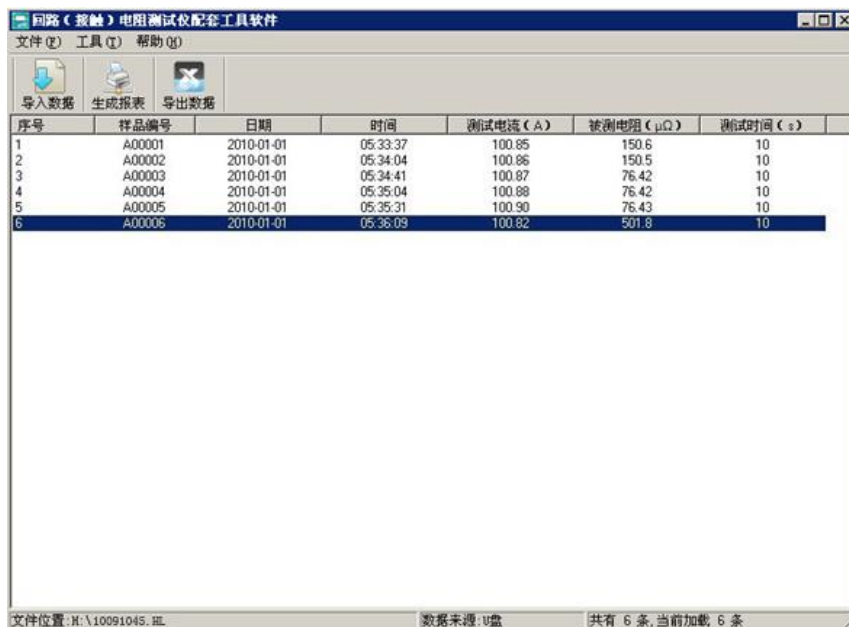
回路（接触）电阻测试仪配套工具软件

文件(F) 工具(T) 帮助(H)

导入数据 生成报表 导出数据

| 序号 | 样品编号 | 日期 | 时间 | 测试电流（A） | 被测电阻（μΩ） | 测试时间（s） |
|---|---|---|---|---|---|---|
| 1 | A00001 | 2010-01-01 | 05:33:37 | 100.85 | 150.6 | 10 |
| 2 | A00002 | 2010-01-01 | 05:34:04 | 100.86 | 150.5 | 10 |
| 3 | A00003 | 2010-01-01 | 05:34:41 | 100.87 | 76.42 | 10 |
| 4 | A00004 | 2010-01-01 | 05:35:04 | 100.88 | 76.42 | 10 |
| 5 | A00005 | 2010-01-01 | 05:35:31 | 100.90 | 76.43 | 10 |
| 6 | A00006 | 2010-01-01 | 05:36:09 | 100.82 | 501.8 | 10 |

文件位置:H:\10091045.HL 数据来源:U盘 共有 6 条,当前加载 6 条